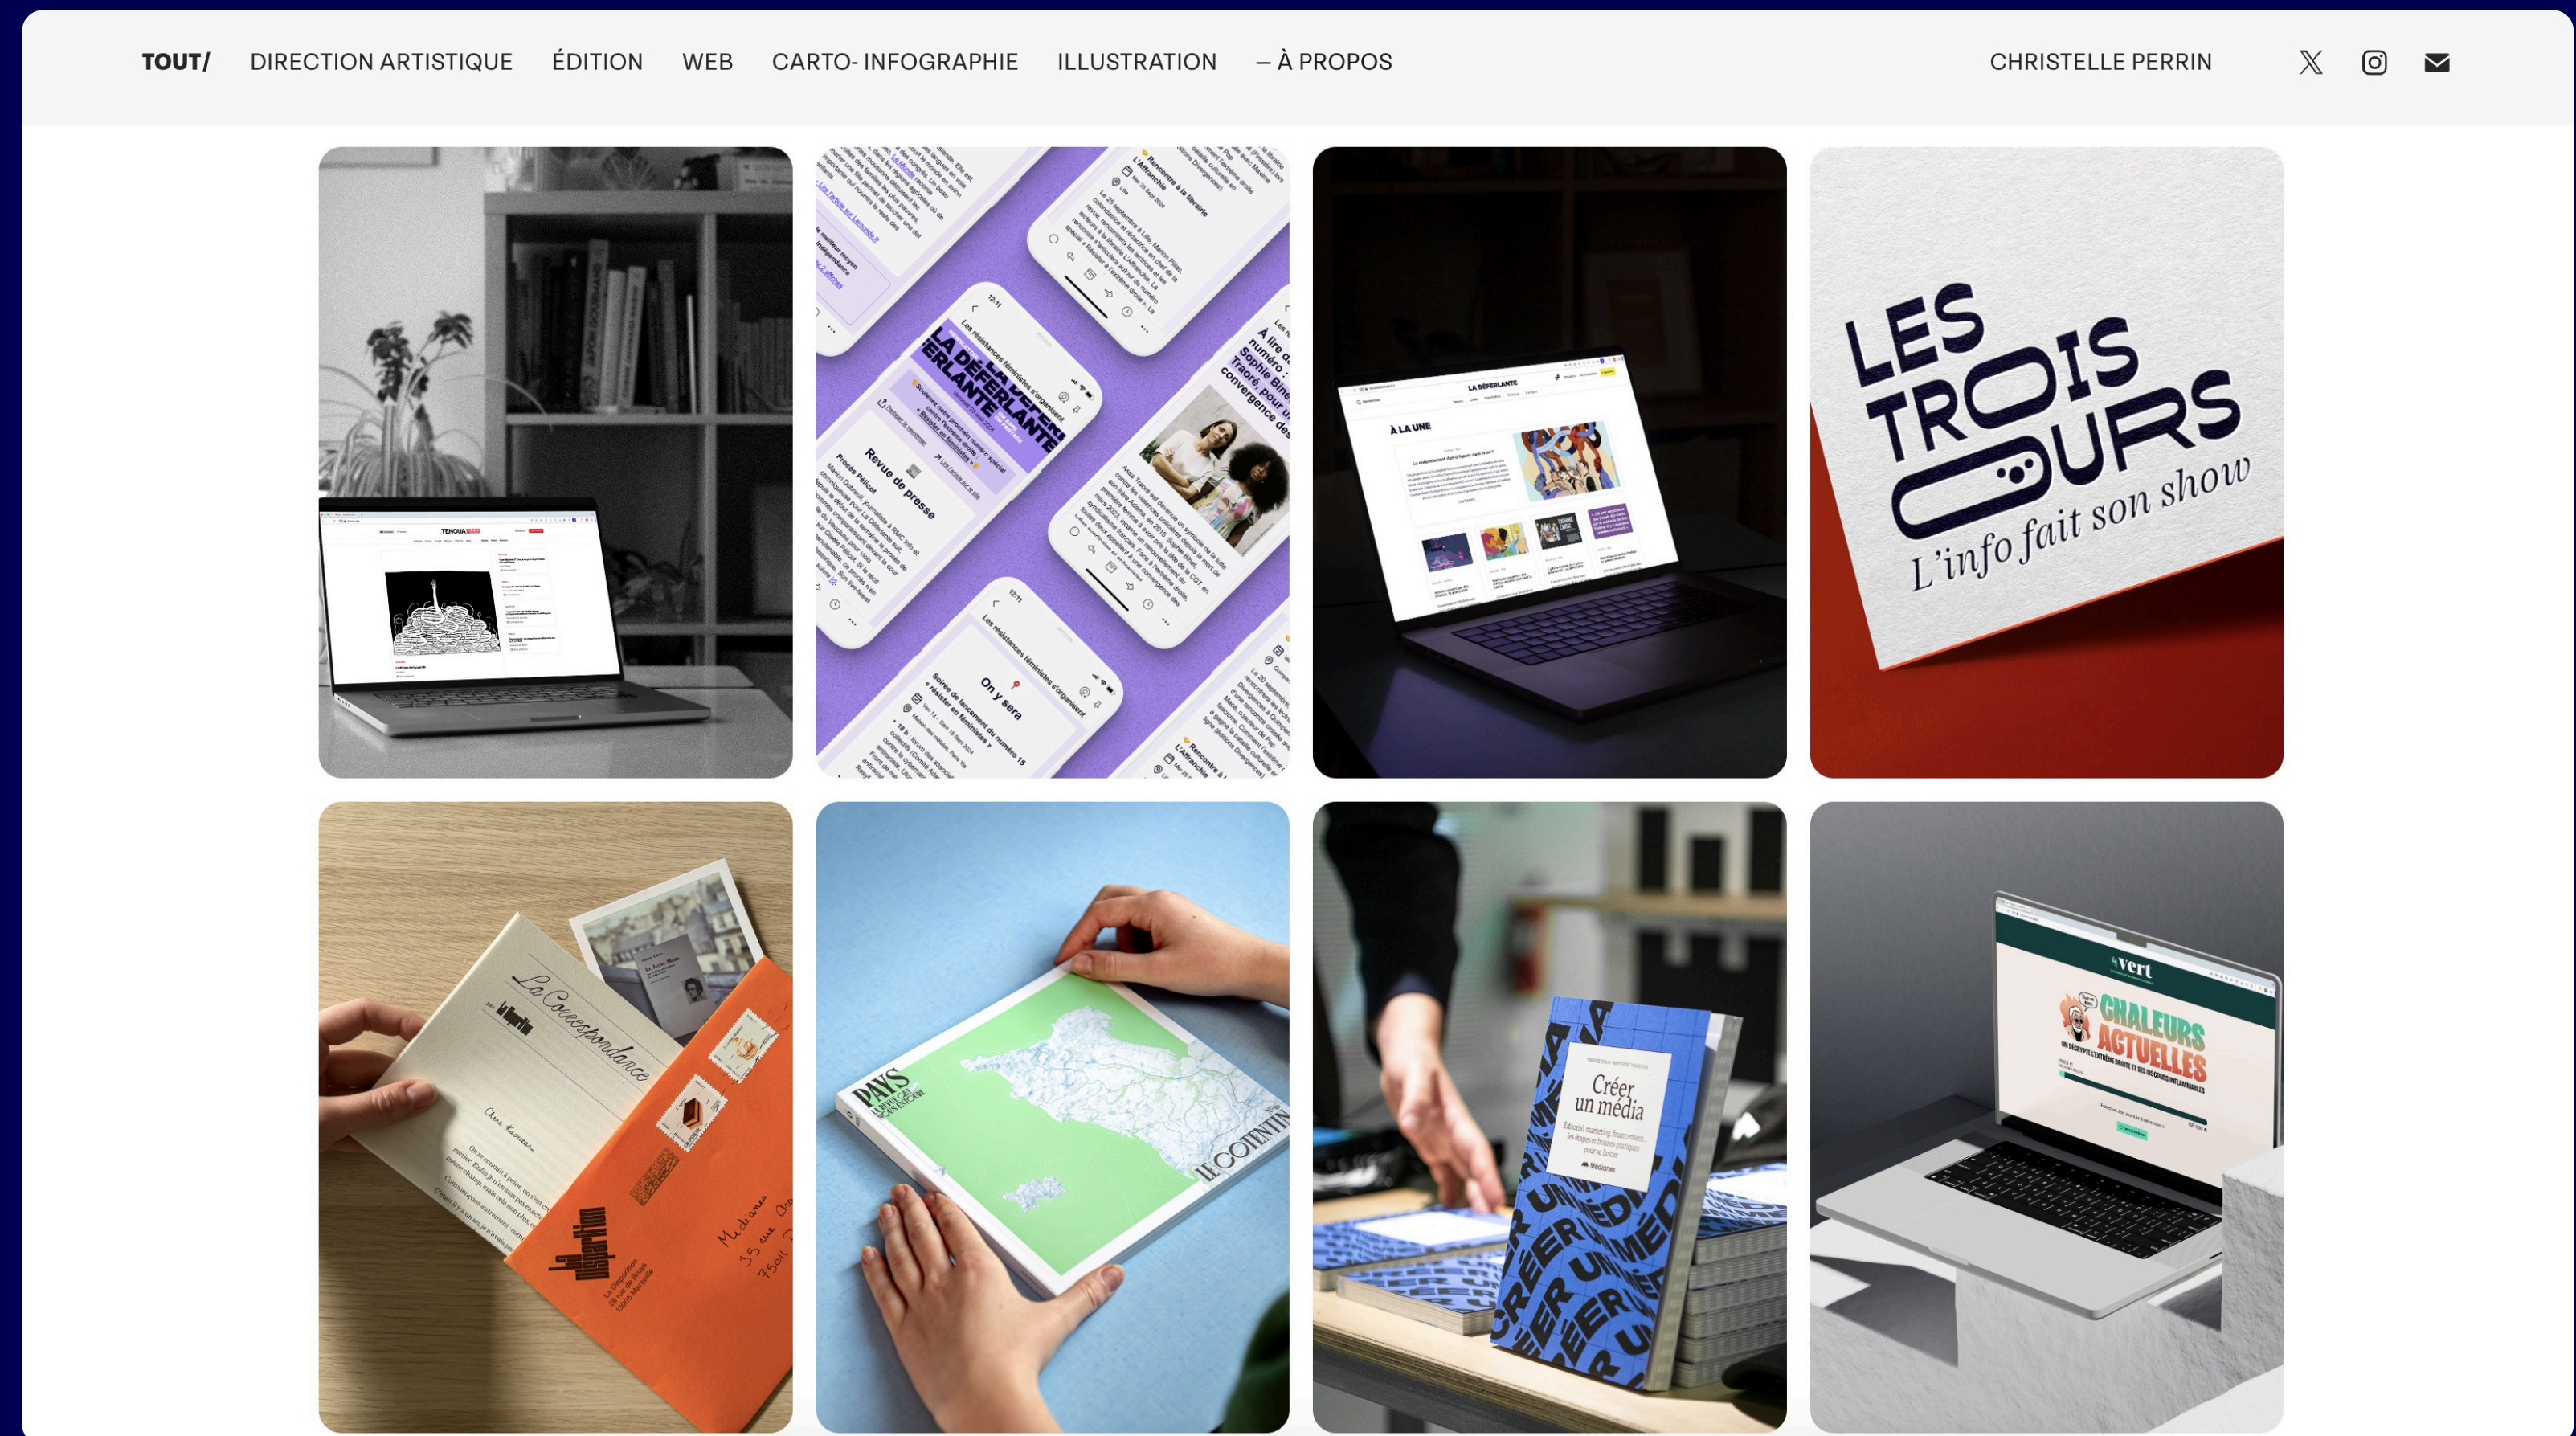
TOUT/ DIRECTION ARTISTIQUE ÉDITION WEB CARTO- INFOGRAPHIE ILLUSTRATION — À PROPOS

CHRISTELLE PERRIN

TENOUA

LA DÉFERLANTE

Revue de presse

On y sera

Les résistances féministes s'organisent

LA DÉFERLANTE

À LA UNE

LES TROIS OURS
L'info fait son show

La Correspondance

PAYS

Créer un média

vert

CHALEURS ACTUELLES